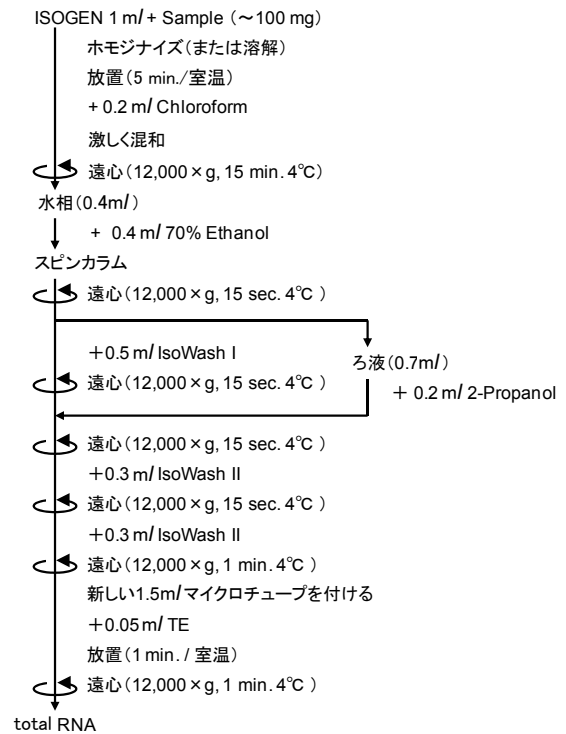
ISOGEN 1 ml + Sample（～100 mg）

ホモジナイズ（または溶解）

放置（5 min./室温）

+ 0.2 ml Chloroform

激しく混和

遠心（12,000×g, 15 min. 4℃）

水相（0.4ml）

+ 0.4 ml 70% Ethanol

スピンカラム

遠心（12,000×g, 15 sec. 4℃ ）

＋0.5 ml IsoWash I

ろ液（0.7ml）

遠心（12,000×g, 15 sec. 4℃ ）

＋ 0.2 ml 2-Propanol

遠心（12,000×g, 15 sec. 4℃ ）

＋0.3 ml IsoWash II

遠心（12,000×g, 15 sec. 4℃ ）

＋0.3 ml IsoWash II

遠心（12,000×g, 1 min. 4℃ ）

新しい1.5mlマイクロチューブを付ける

＋0.05 ml TE

放置（1 min. / 室温）

遠心（12,000×g, 1 min. 4℃ ）

total RNA